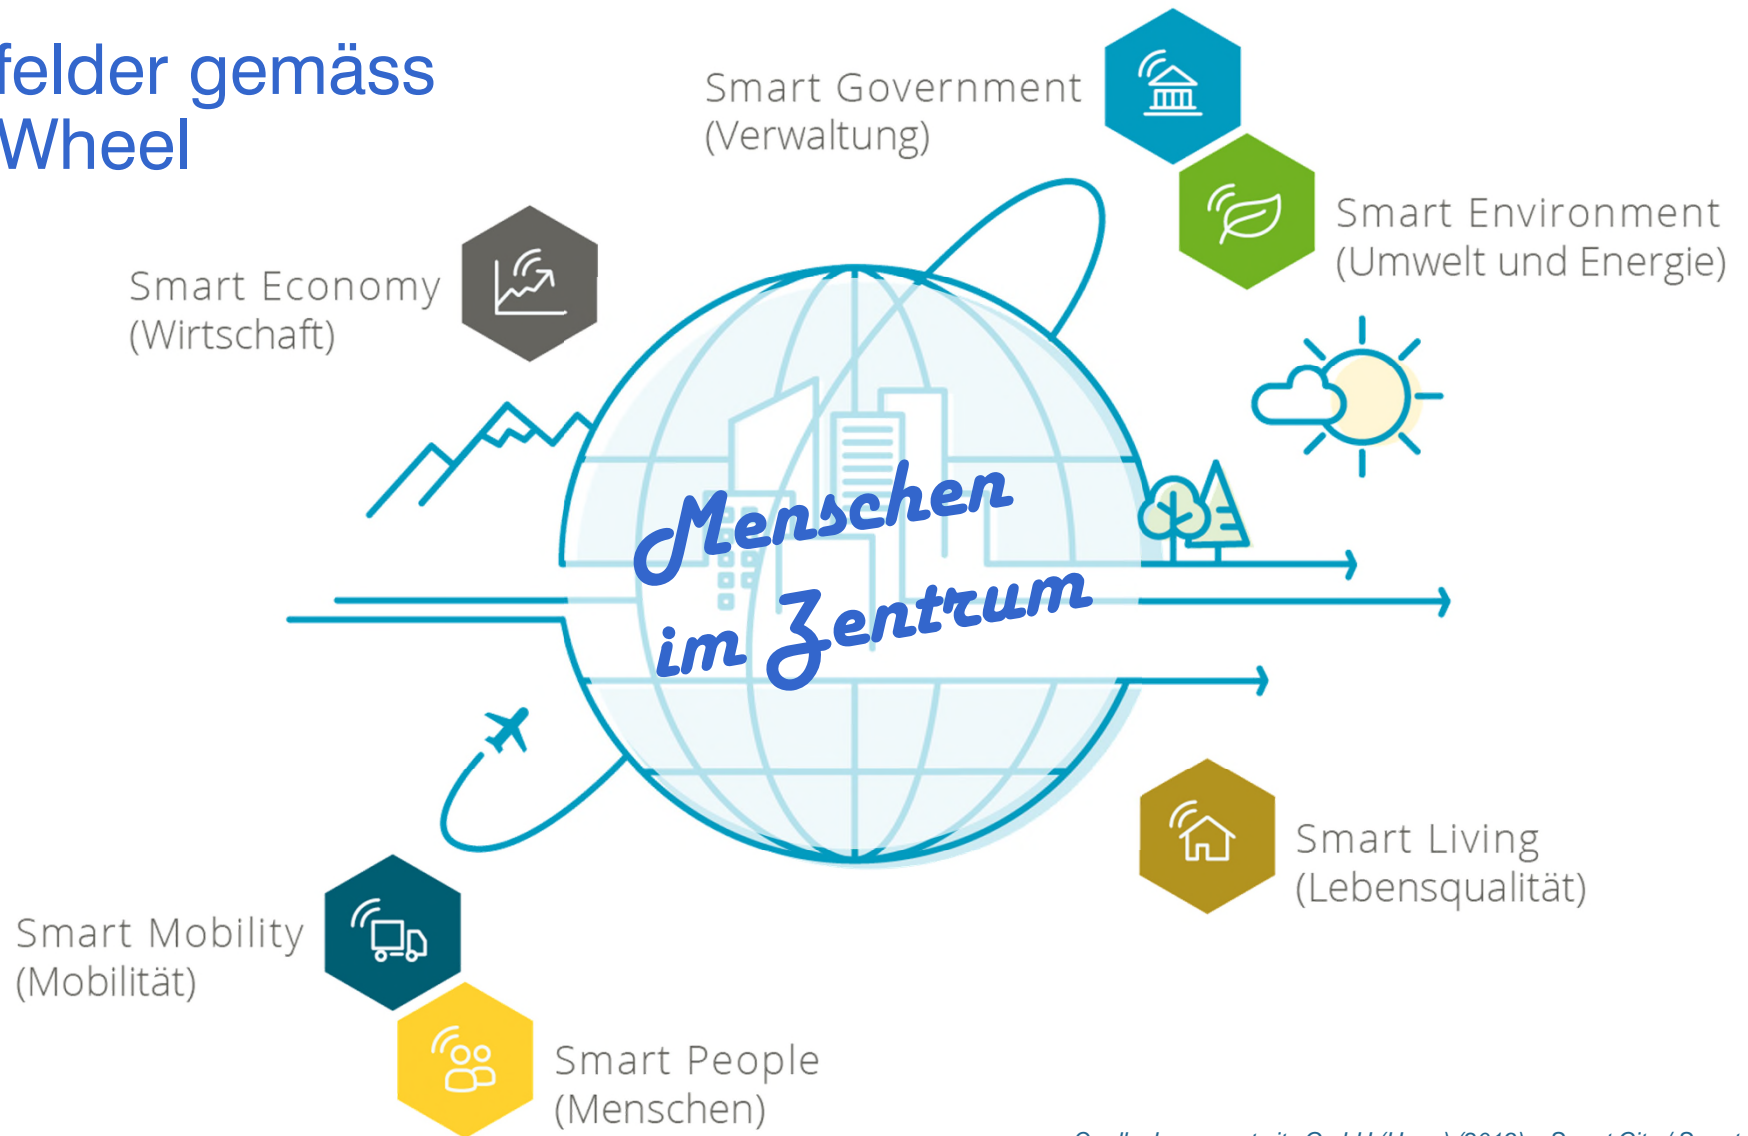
felder gemäss
Wheel

Smart Government
(Verwaltung)

Smart Environment
(Umwelt und Energie)

Smart Economy
(Wirtschaft)

Menschen
im Zentrum

Smart Living
(Lebensqualität)

Smart Mobility
(Mobilität)

Smart People
(Menschen)

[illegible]